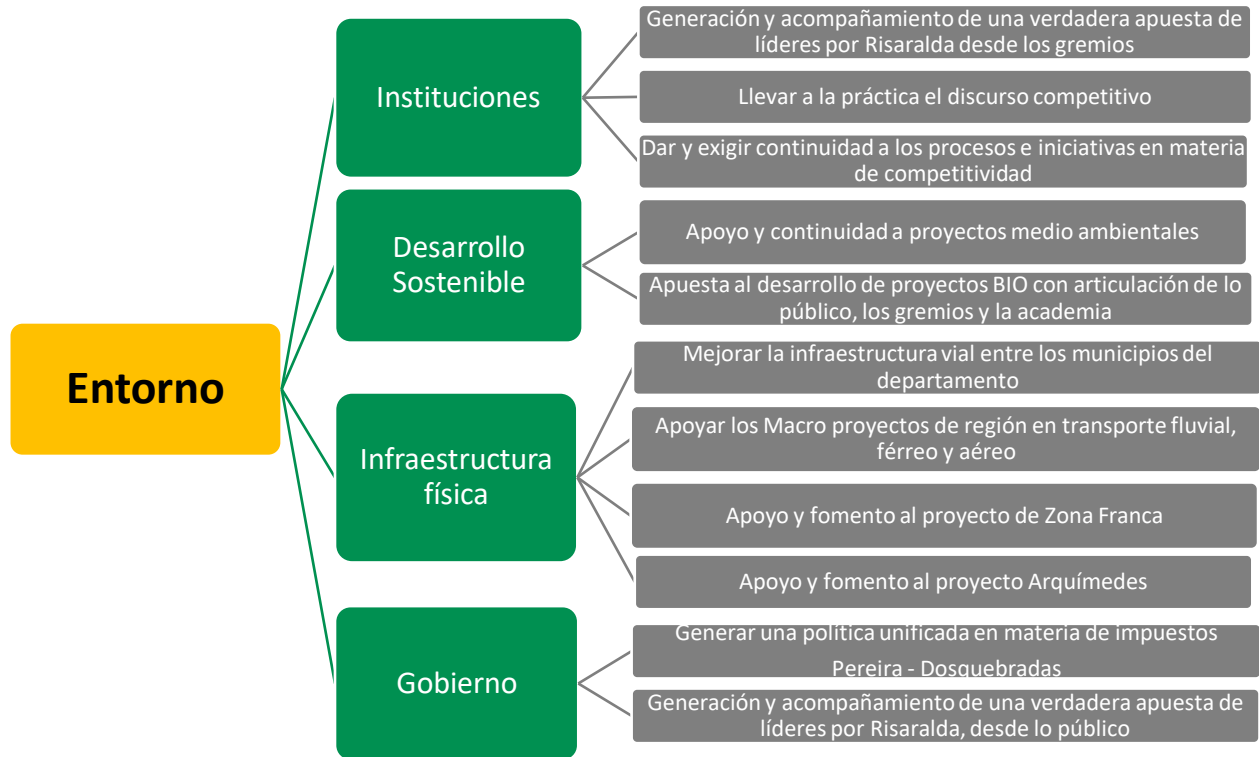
Entorno

Instituciones

Generación y acompañamiento de una verdadera apuesta de líderes por Risaralda desde los gremios

Llevar a la práctica el discurso competitivo

Dar y exigir continuidad a los procesos e iniciativas en materia de competitividad

Desarrollo Sostenible

Apoyo y continuidad a proyectos medio ambientales

Apuesta al desarrollo de proyectos BIO con articulación de lo público, los gremios y la academia

Infraestructura física

Mejorar la infraestructura vial entre los municipios del departamento

Apoyar los Macro proyectos de región en transporte fluvial, férreo y aéreo

Apoyo y fomento al proyecto de Zona Franca

Apoyo y fomento al proyecto Arquímedes

Gobierno

Generar una política unificada en materia de impuestos Pereira - Dosquebradas

Generación y acompañamiento de una verdadera apuesta de líderes por Risaralda, desde lo público